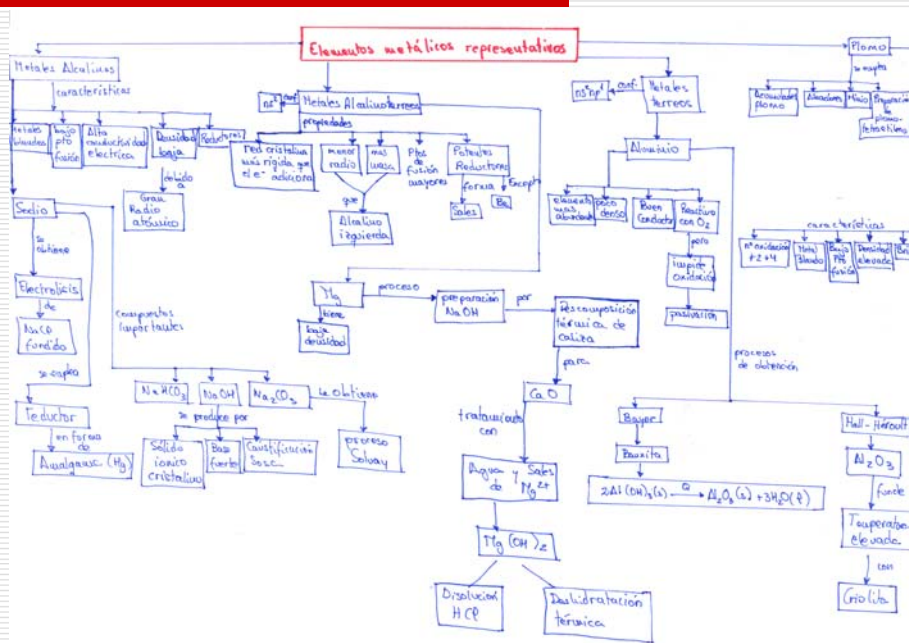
Elementos metálicos representativos

Metales Alcalinos
características
Metales blandos
bajo pto fusión
Alta conductividad eléctrica
Densidad baja
Reductores
debido a
Gran Radio atómico

Sodio
se obtiene
Electrolisis de NaCl fundido
se emplea
reductor
en forma de
Amalgama (Hg)

compuestos importantes
$NaHCO_3$
$NaOH$
$Na_2CO_3$
se produce por
Sólido iónico cristalino
Base fuerte
Caustificación sosa
Lo obtiene
proceso Solvay

$ns^2$ conf.
Metales Alcalinotérreos
propiedades
red cristalina más rígida que el e- adicional
menor radio
más masa
que
Alcalino izquierda
Ptos de fusión mayores
Potentes Reductores
forma
Sales
Excep.
Be

Mg
tiene
baja densidad
proceso
preparación NaOH
por
Descomposición térmica de caliza
para
CaO
tratamiento con
Agua y Sales de $Mg^{2+}$
$Mg(OH)_2$
Disolución HCl
Deshidratación térmica

$ns^2np^1$ conf.
Metales térreos
Aluminio
elemento más abundante
poco denso
Buen Conductor
Reactivo con $O_2$
pero
impide oxidación
pasivación
procesos de obtención
Bayer
Bauxita
$2Al(OH)_3(s) \xrightarrow{Q} Al_2O_3(s) + 3H_2O(l)$
Hall-Heroult
$Al_2O_3$
funde
Temperatura elevada
con
Criolita

Plomo
se emplea
Acumuladores plomo
Aleaciones
Minio
Preparación plomo-tetraetilo
características
Nº oxidación +2 +4
Metal Blando
Bajo Pto fusión
Densidad elevada
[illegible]